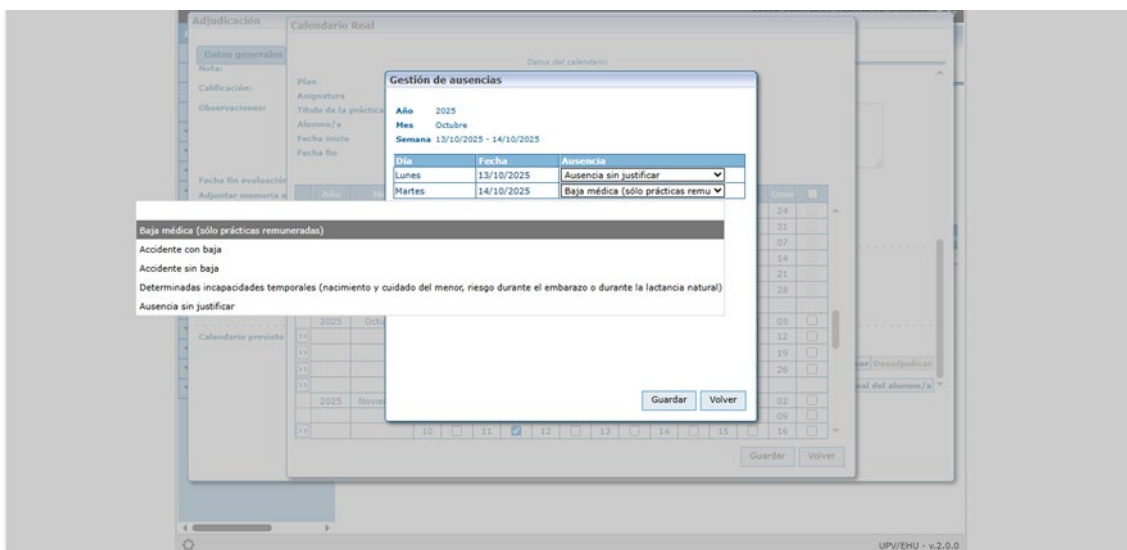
Adjudicación

Datos generales

Nota:

Calificación:

Observaciones:

Fecha fin evaluación

Adjuntar memoria

Calendario previsto

Calendario Real

Datos del calendario

Plan

Asignatura

Título de la práctica

Alumno/a

Fecha inicio

Fecha fin

Gestión de ausencias

Año 2025

Mes Octubre

Semana 13/10/2025 - 14/10/2025

| Día | Fecha | Ausencia |
|---|---|---|
| Lunes | 13/10/2025 | Ausencia sin justificar |
| Martes | 14/10/2025 | Baja médica (sólo prácticas remu |

Baja médica (sólo prácticas remuneradas)

Accidente con baja

Accidente sin baja

Determinadas incapacidades temporales (nacimiento y cuidado del menor, riesgo durante el embarazo o durante la lactancia natural)

Ausencia sin justificar

Guardar Volver

Año Dom

24 31 07 14 21 28

2025 Octu

05 12 19 26

2025 Novie

02 09 16

10 11 12 13 14 15

Guardar Volver

Desadjudicar

eal del alumno/a

UPV/EHU - v.2.0.0